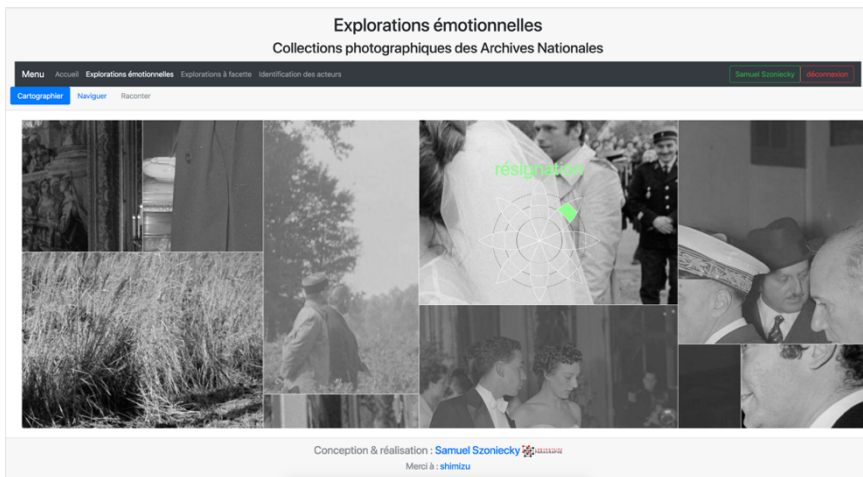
Explorations émotionnelles
Collections photographiques des Archives Nationales

Menu Accueil Explorations émotionnelles Explorations à facette Identification des acteurs

Samuel Szoniecky déconnexion

Cartographier Naviguer Raconter

résignation

Conception & réalisation : Samuel Szoniecky

Merci à : shimizu